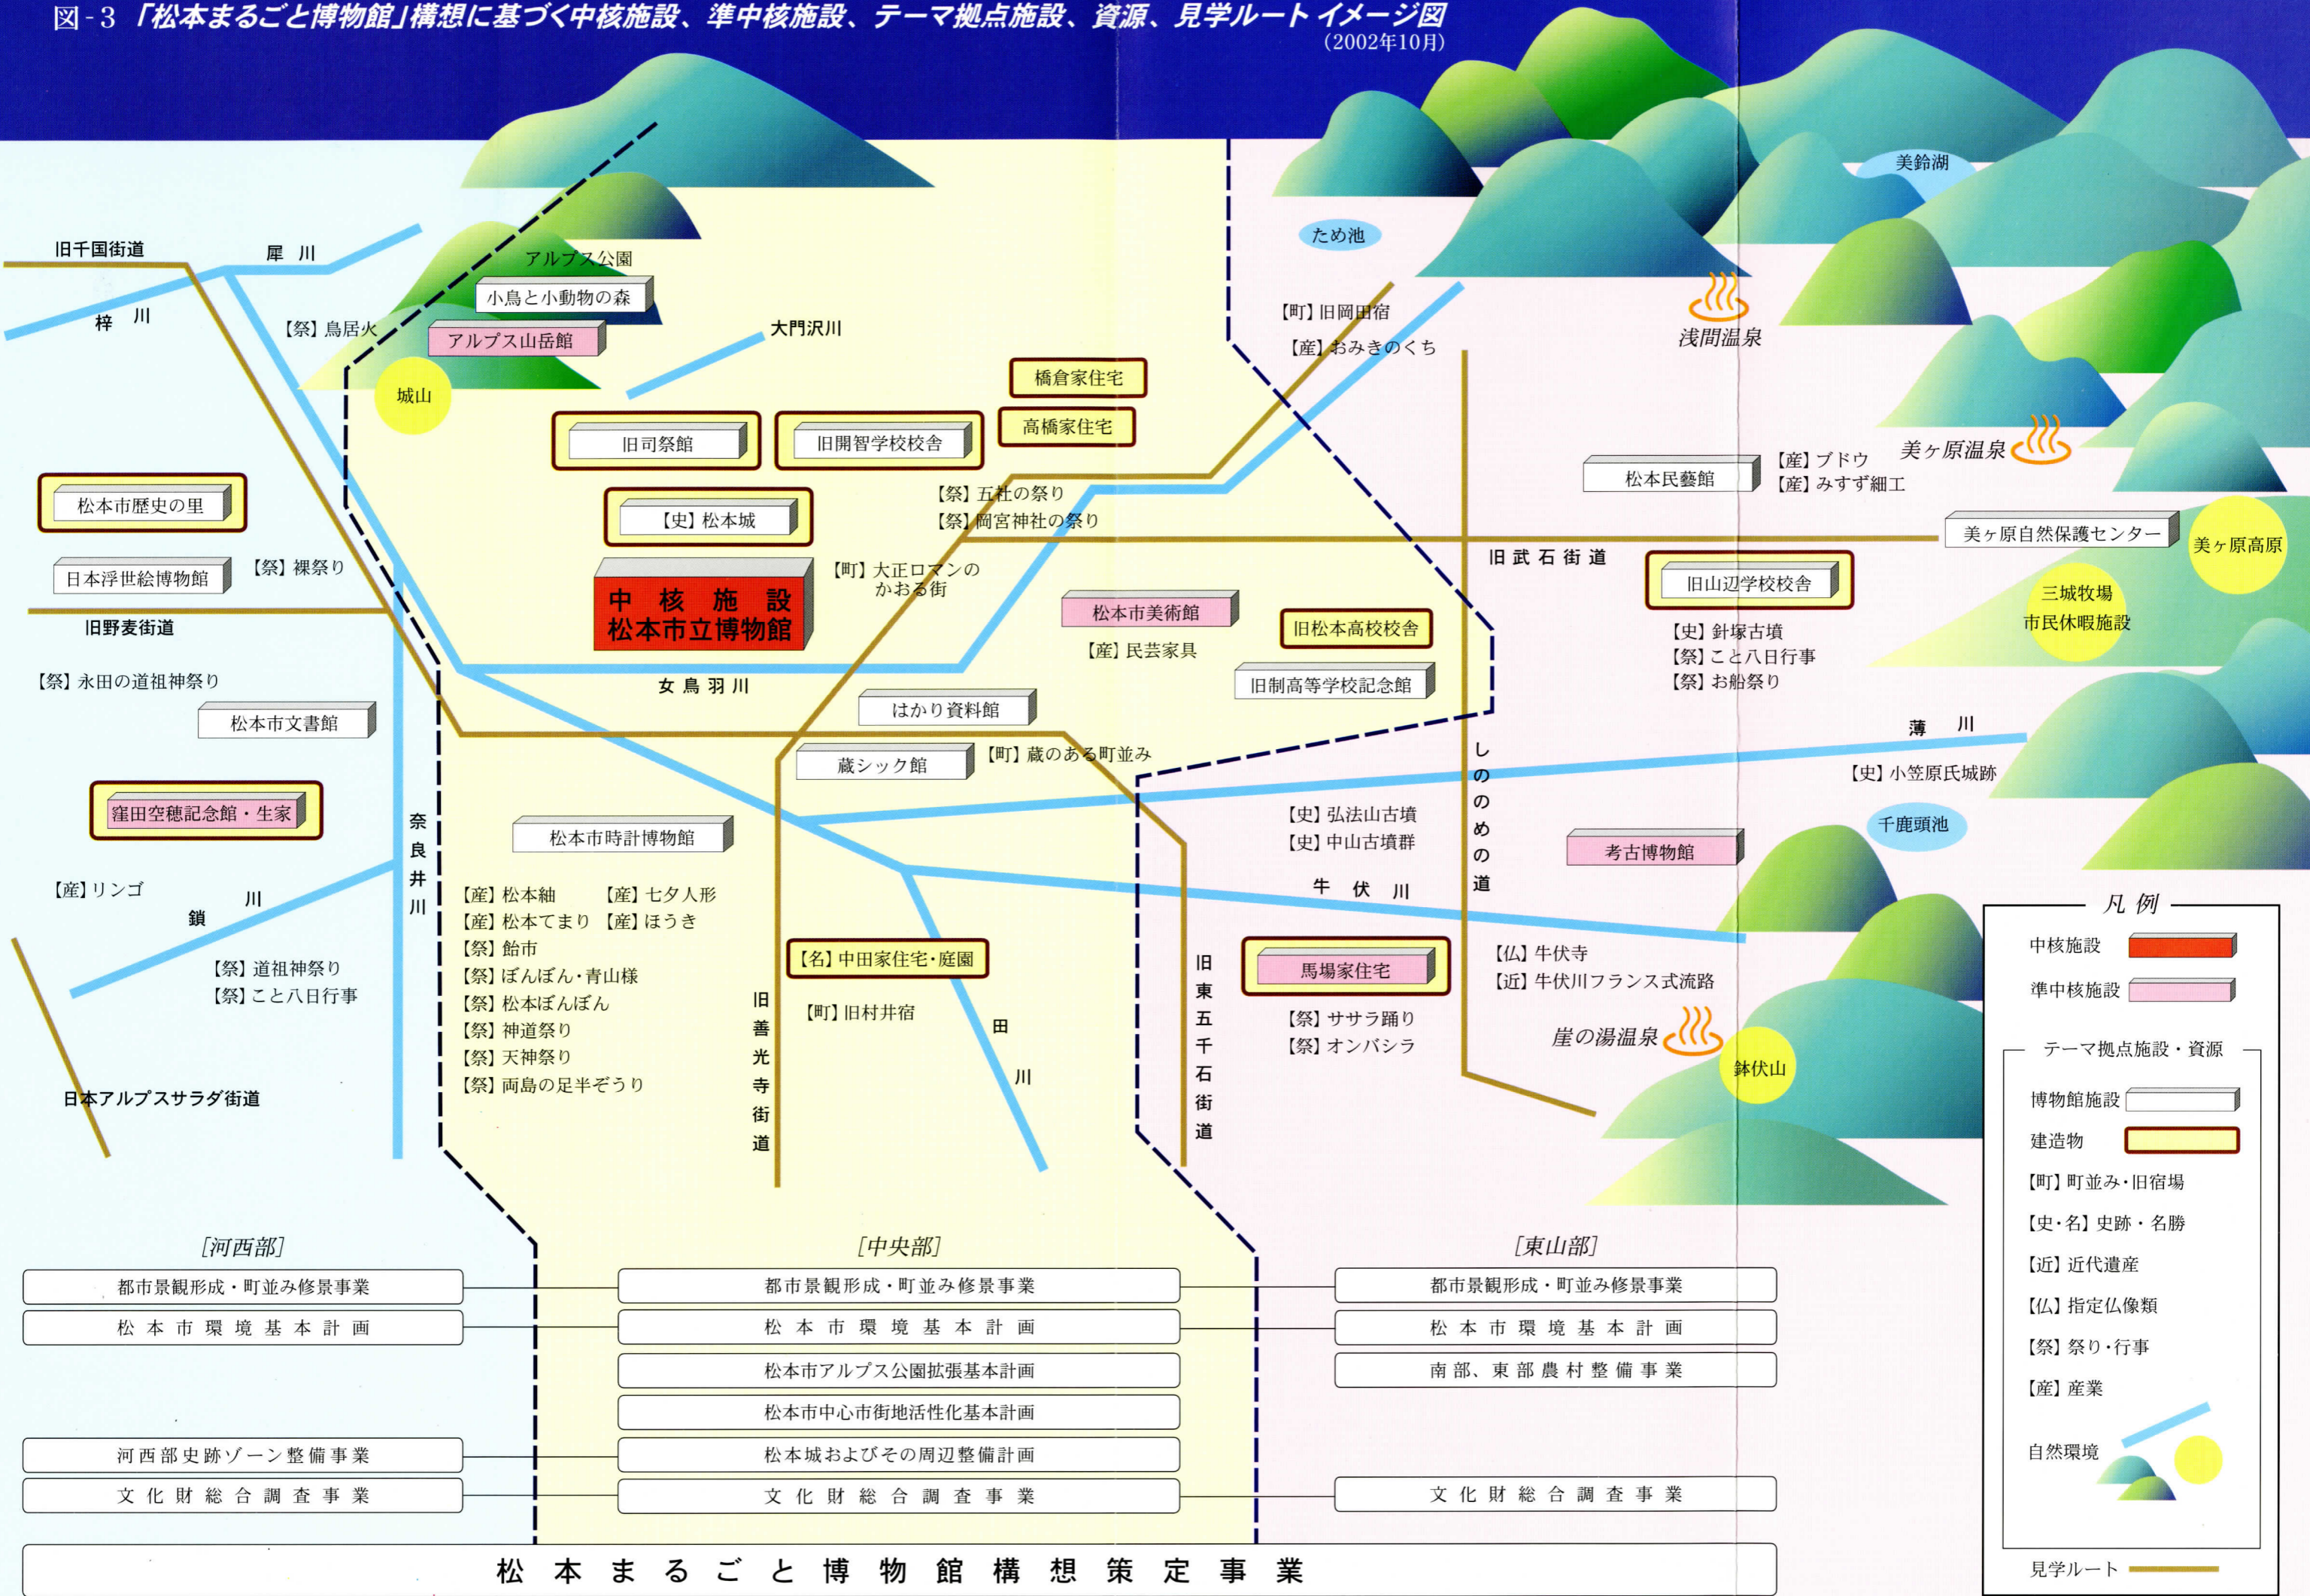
図-3 「松本まるごと博物館」構想に基づく中核施設、準中核施設、テーマ拠点施設、資源、見学ルート イメージ図
(2002年10月)

旧千国街道
犀 川
梓 川
アルプス公園
小鳥と小動物の森
【祭】鳥居火
アルプス山岳館
城山
大門沢川
橋倉家住宅
高橋家住宅
旧司祭館
旧開智学校校舎
【祭】五社の祭り
【祭】岡宮神社の祭り
【史】松本城
松本市歴史の里
日本浮世絵博物館
【祭】裸祭り
中 核 施 設
松本市立博物館
【町】大正ロマンの かおる街
旧野麦街道
【祭】永田の道祖神祭り
女 鳥 羽 川
松本市文書館
窪田空穂記念館・生家
奈良井川
松本市時計博物館
【産】リンゴ
鎖 川
【祭】道祖神祭り
【祭】こと八日行事
日本アルプスサラダ街道
【産】松本紬
【産】七夕人形
【産】松本てまり
【産】ほうき
【祭】飴市
【祭】ぼんぼん・青山様
【祭】松本ぼんぼん
【祭】神道祭り
【祭】天神祭り
【祭】両島の足半ぞうり
はかり資料館
蔵シック館
【町】蔵のある町並み
【名】中田家住宅・庭園
【町】旧村井宿
旧善光寺街道
田 川
松本市美術館
【産】民芸家具
旧松本高校校舎
旧制高等学校記念館
ため池
【町】旧岡田宿
【産】おみきのくち
美鈴湖
浅間温泉
美ヶ原温泉
松本民藝館
【産】ブドウ
【産】みすず細工
美ヶ原自然保護センター
美ヶ原高原
旧武石街道
旧山辺学校校舎
三城牧場
市民休暇施設
【史】針塚古墳
【祭】こと八日行事
【祭】お船祭り
薄 川
【史】小笠原氏城跡
しののめの道
【史】弘法山古墳
【史】中山古墳群
千鹿頭池
考古博物館
牛 伏 川
旧東五千石街道
馬場家住宅
【祭】ササラ踊り
【祭】オンバシラ
【仏】牛伏寺
【近】牛伏川フランス式流路
崖の湯温泉
鉢伏山

凡 例
中核施設
準中核施設
テーマ拠点施設・資源
博物館施設
建造物
【町】町並み・旧宿場
【史・名】史跡・名勝
【近】近代遺産
【仏】指定仏像類
【祭】祭り・行事
【産】産業
自然環境
見学ルート

[河西部]
都市景観形成・町並み修景事業
松本市環境基本計画
河西部史跡ゾーン整備事業
文化財総合調査事業

[中央部]
都市景観形成・町並み修景事業
松本市環境基本計画
松本市アルプス公園拡張基本計画
松本市中心市街地活性化基本計画
松本城およびその周辺整備計画
文化財総合調査事業

[東山部]
都市景観形成・町並み修景事業
松本市環境基本計画
南部、東部農村整備事業
文化財総合調査事業

松本まるごと博物館構想策定事業